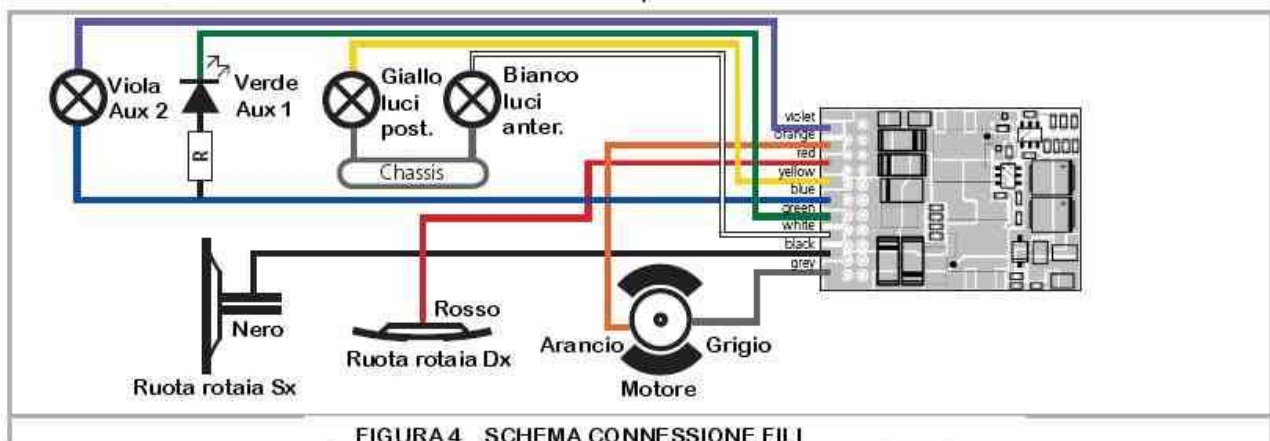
Viola Aux 2

Verde Aux 1

R

Giallo luci post.

Bianco luci anter.

Chassis

violet
orange
red
yellow
blue
green
white
black
grey

Nero

Rosso

Ruota rotaia Dx

Ruota rotaia Sx

Arancio

Grigio

Motore

FIGURA 4 SCHEMA CONNESSIONE FILI